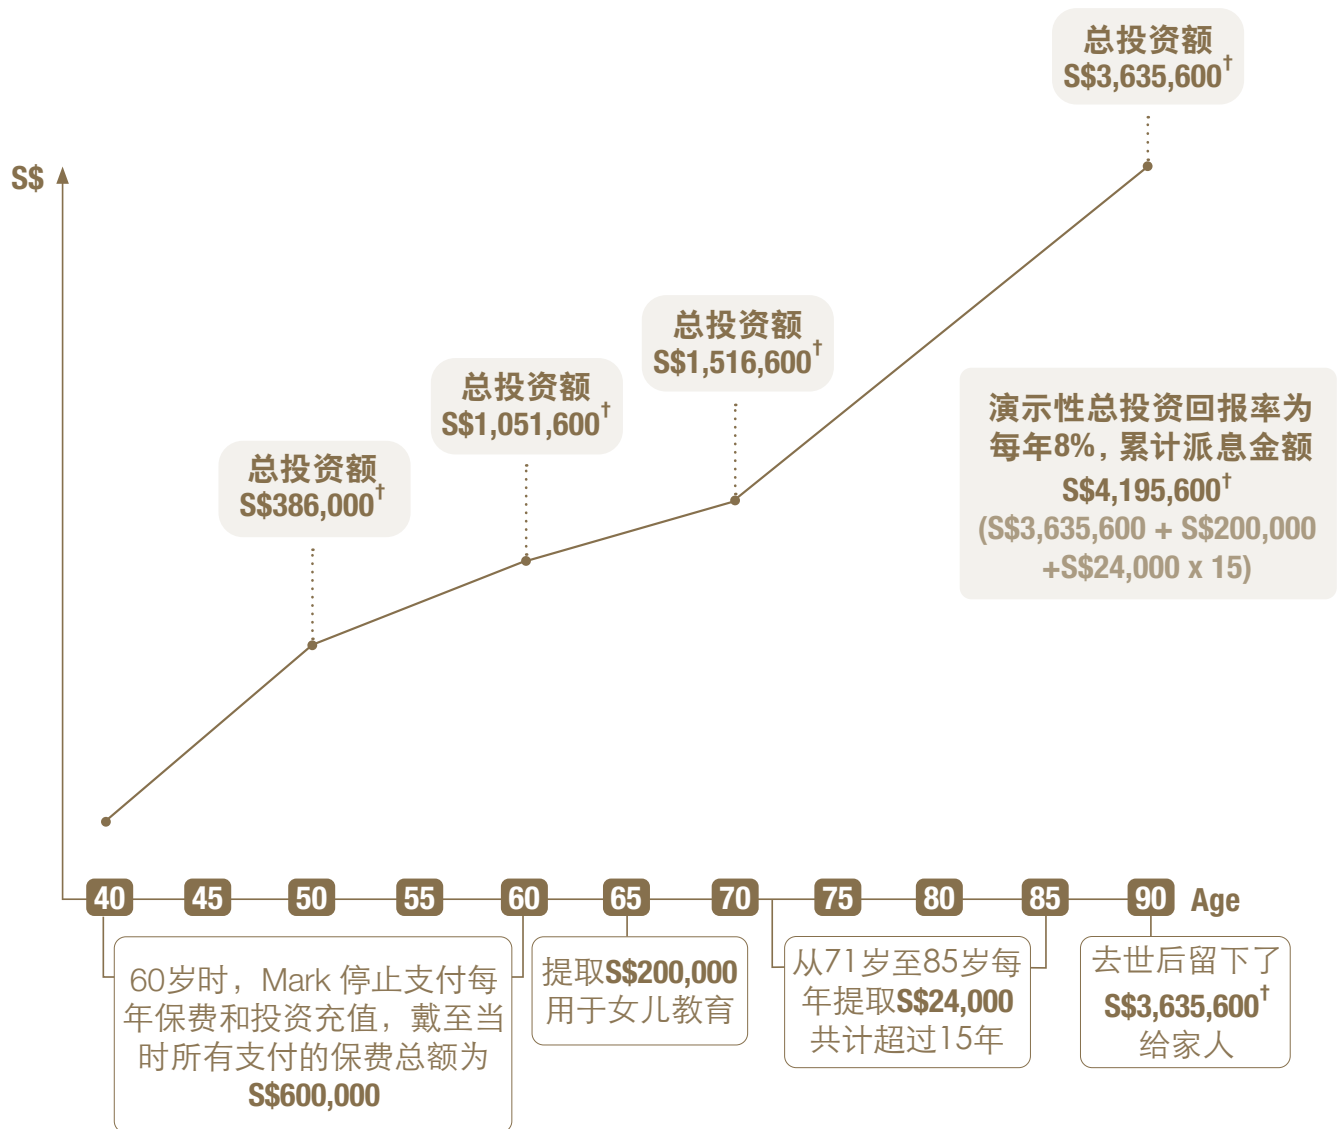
总投资额
S$3,635,600$^{\dagger}$

S$

总投资额
S$1,516,600$^{\dagger}$

总投资额
S$1,051,600$^{\dagger}$

总投资额
S$386,000$^{\dagger}$

演示性总投资回报率为每年8%，累计派息金额
S$4,195,600$^{\dagger}$
(S$3,635,600 + S$200,000 +S$24,000 x 15)

40 45 50 55 60 65 70 75 80 85 90 Age

60岁时，Mark 停止支付每年保费和投资充值，截至当时所有支付的保费总额为
S$600,000

提取S$200,000
用于女儿教育

从71岁至85岁每年提取S$24,000
共计超过15年

去世后留下了
S$3,635,600$^{\dagger}$
给家人